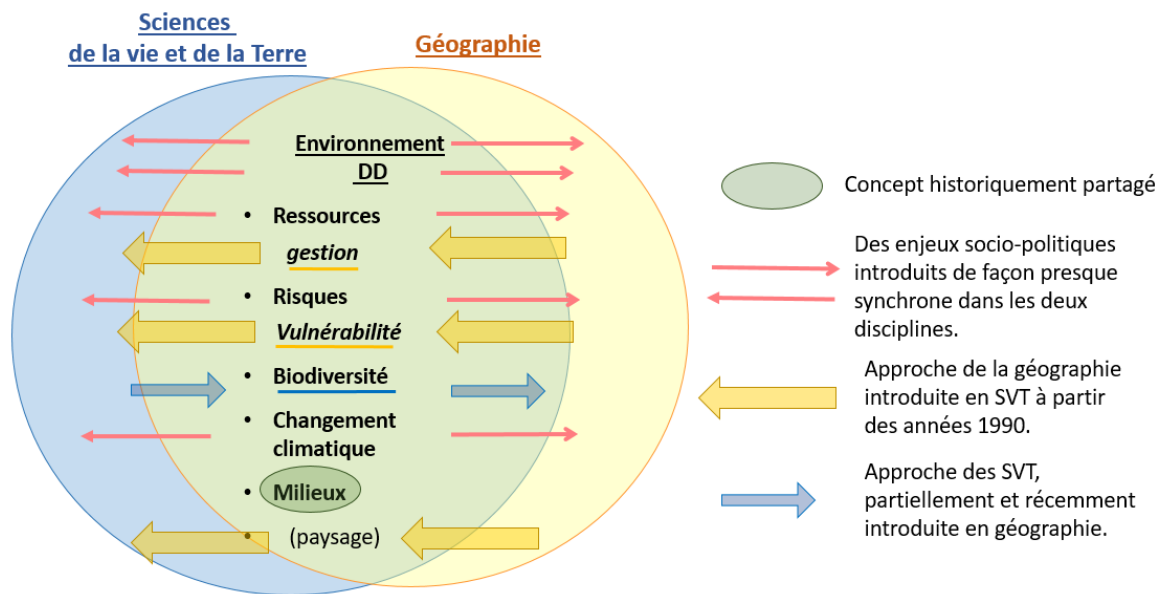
Sciences de la vie et de la Terre

Géographie

Environnement DD

• Ressources

gestion

• Risques

Vulnérabilité

• Biodiversité

• Changement climatique

• Milieux

• (paysage)

Concept historiquement partagé

Des enjeux socio-politiques introduits de façon presque synchrone dans les deux disciplines.

Approche de la géographie introduite en SVT à partir des années 1990.

Approche des SVT, partiellement et récemment introduite en géographie.